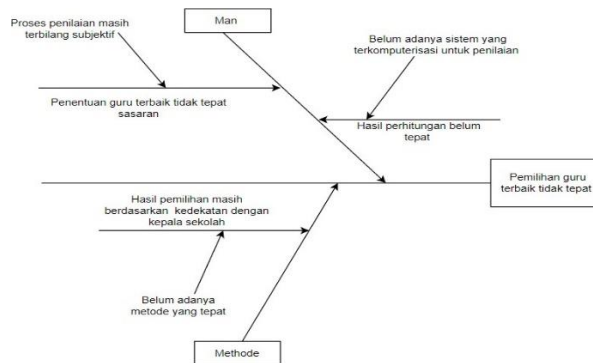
Proses penilaian masih terbilang subjektif

Man

Belum adanya sistem yang terkomputerisasi untuk penilaian

Penentuan guru terbaik tidak tepat sasaran

Hasil perhitungan belum tepat

Pemilihan guru terbaik tidak tepat

Hasil pemilihan masih berdasarkan kedekatan dengan kepala sekolah

Belum adanya metode yang tepat

Methode